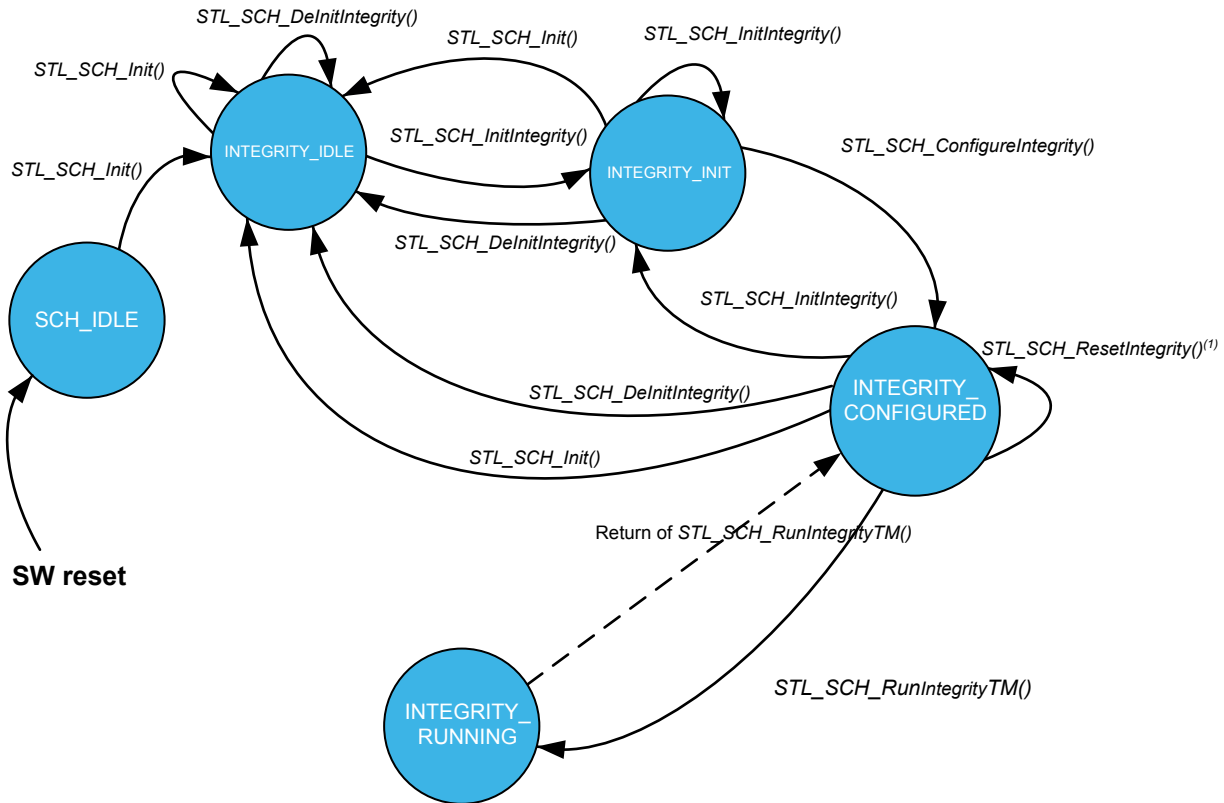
STL_SCH_DeInitIntegrity()

STL_SCH_Init()

STL_SCH_InitIntegrity()

STL_SCH_Init()

STL_SCH_InitIntegrity()

STL_SCH_Init()

INTEGRITY_IDLE

INTEGRITY_INIT

STL_SCH_ConfigureIntegrity()

STL_SCH_DeInitIntegrity()

SCH_IDLE

STL_SCH_InitIntegrity()

STL_SCH_ResetIntegrity()$^{(1)}$

STL_SCH_DeInitIntegrity()

INTEGRITY_ CONFIGURED

STL_SCH_Init()

Return of STL_SCH_RunIntegrityTM()

SW reset

STL_SCH_RunIntegrityTM()

INTEGRITY_ RUNNING